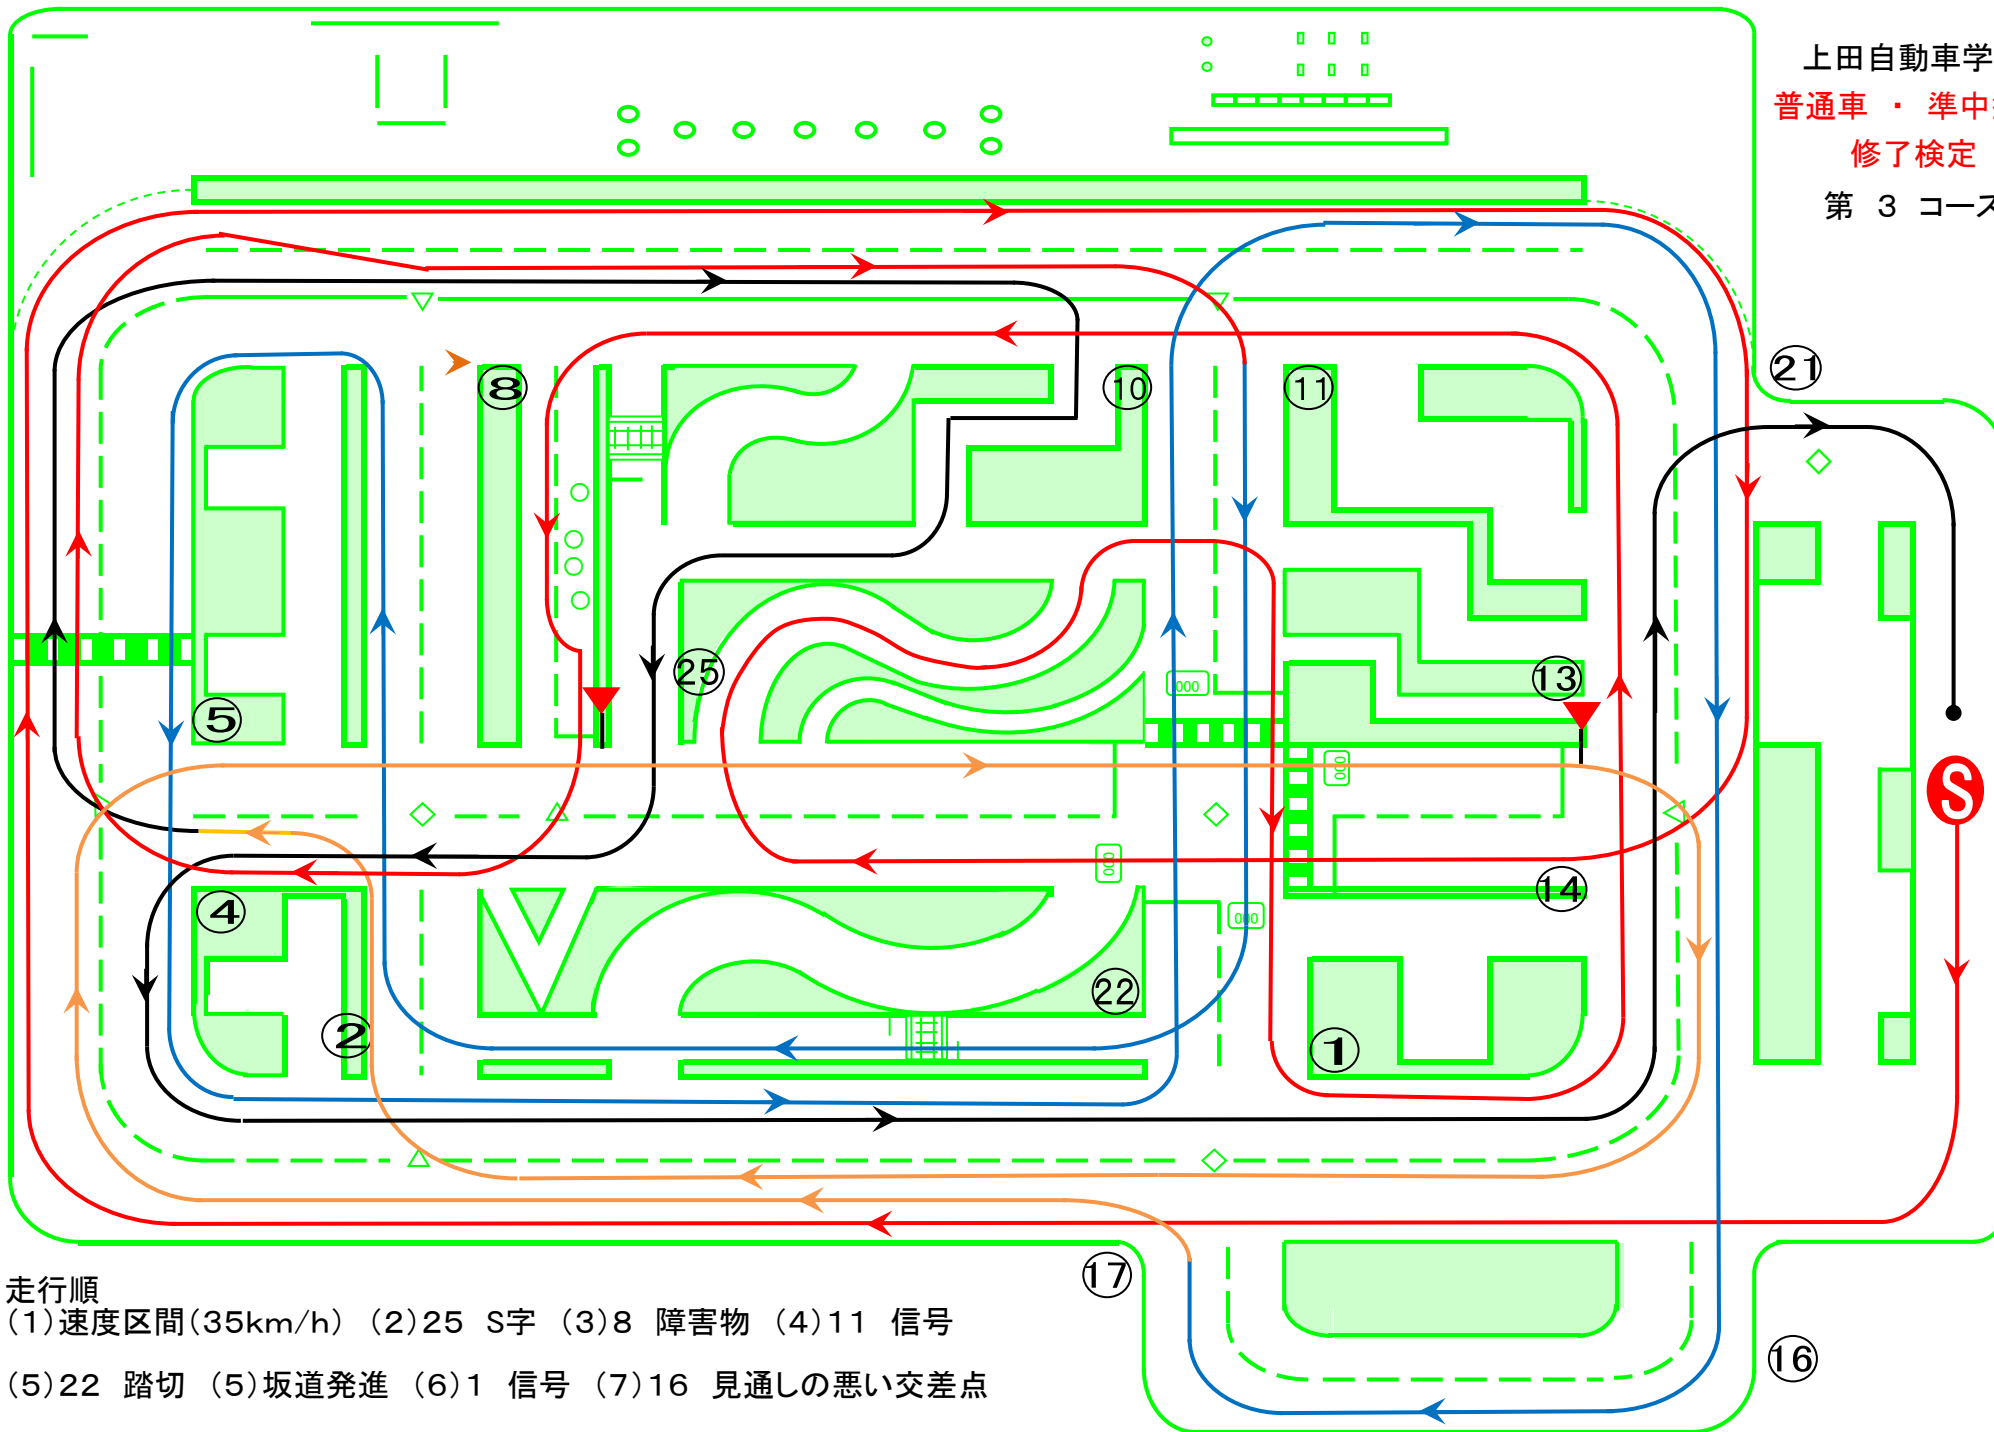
上田自動車学

普通車 ・ 準中

修了検定

第 3 コース

⑧ ⑩ ⑪ ㉑ ⑤ ㉕ ⑬ ⑭ ④ ② ㉒ ① ⑰ ⑯

S

走行順
(1)速度区間(35km/h) (2)25 S字 (3)8 障害物 (4)11 信号

(5)22 踏切 (5)坂道発進 (6)1 信号 (7)16 見通しの悪い交差点